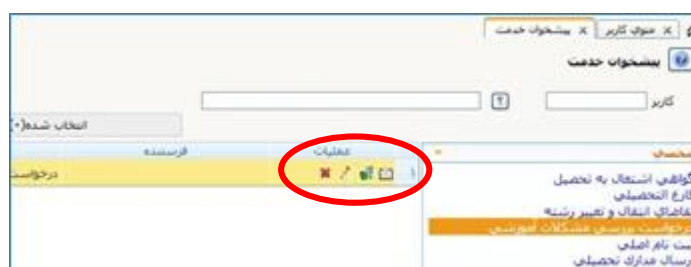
منوي كاربر
پيشخوان خدمت
پيشخوان خدمت
كاربر
انتخاب شده(۰)
عمليات
فرستنده
درخواست
گواهي اشتغال به تحصيل
فارغ التحصيلي
تقاضاي انتقال و تغيير رشته
درخواست بررسي مشكلات آموزشي
ثبت نام اصلي
ارسال مدارك تحصيلي